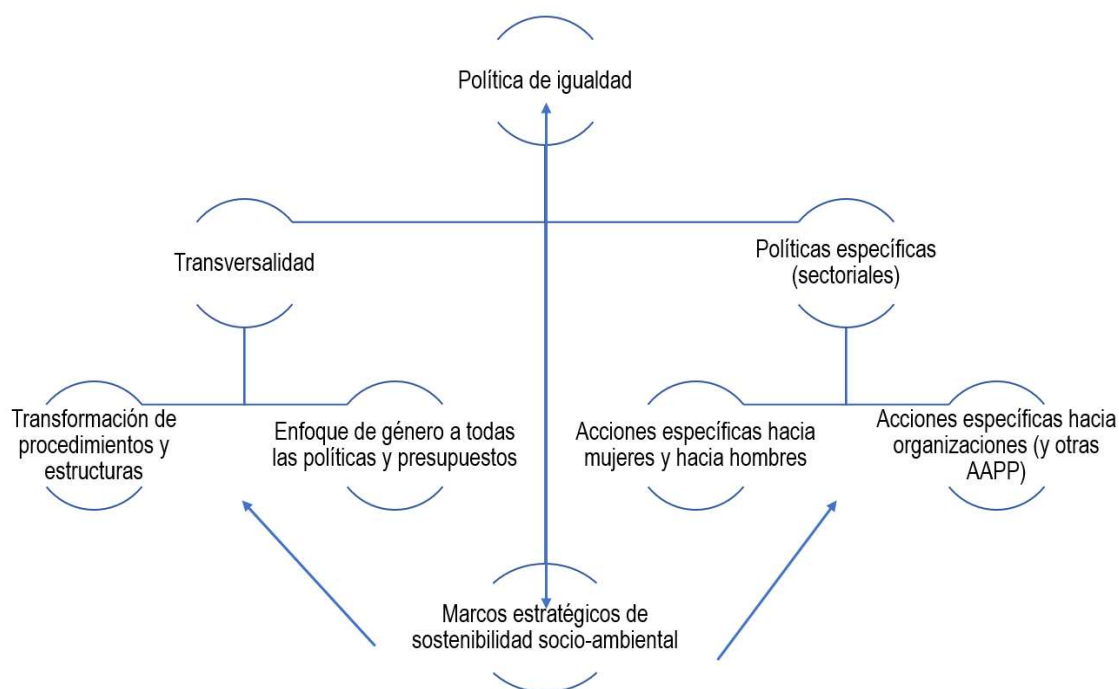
Política de igualdad

Transversalidad

Políticas específicas (sectoriales)

Transformación de procedimientos y estructuras

Enfoque de género a todas las políticas y presupuestos

Acciones específicas hacia mujeres y hacia hombres

Acciones específicas hacia organizaciones (y otras AAPP)

Marcos estratégicos de sostenibilidad socio-ambiental